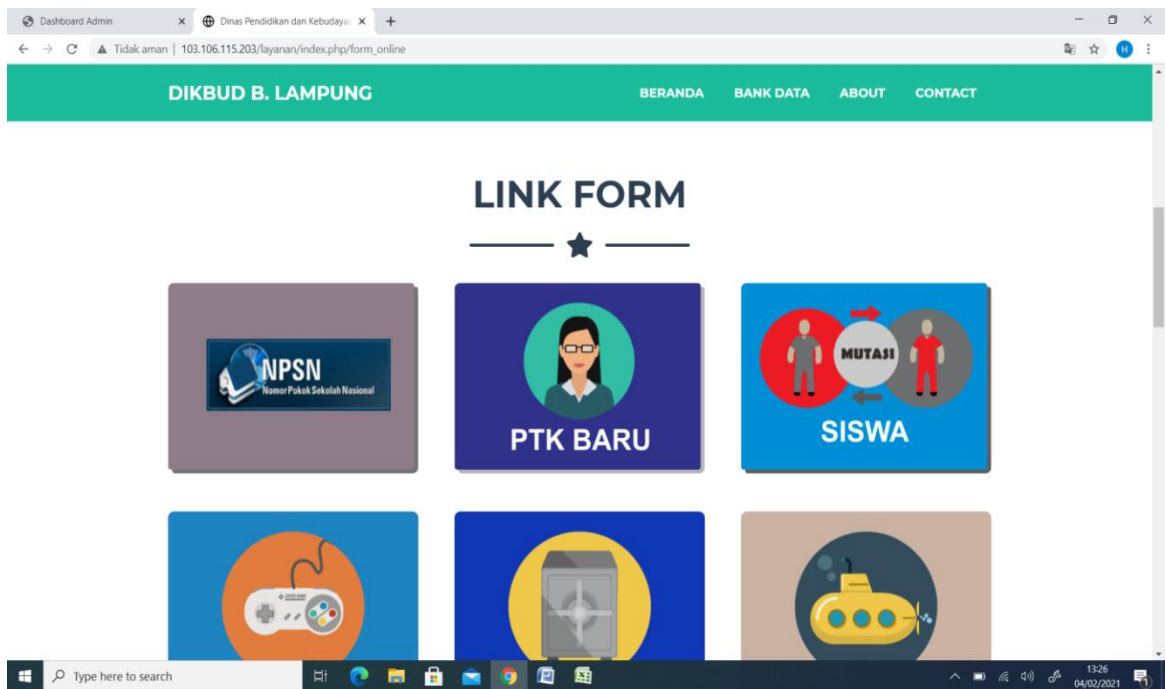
Dashboard Admin × Dinas Pendidikan dan Kebudaya × +

Tidak aman | 103.106.115.203/layanan/index.php/form_online

H

DIKBUD B. LAMPUNG

BERANDA BANK DATA ABOUT CONTACT

LINK FORM

NPSN
Nomor Pokok Sekolah Nasional

PTK BARU

MUTASI
SISWA

Type here to search

13:26
04/02/2021